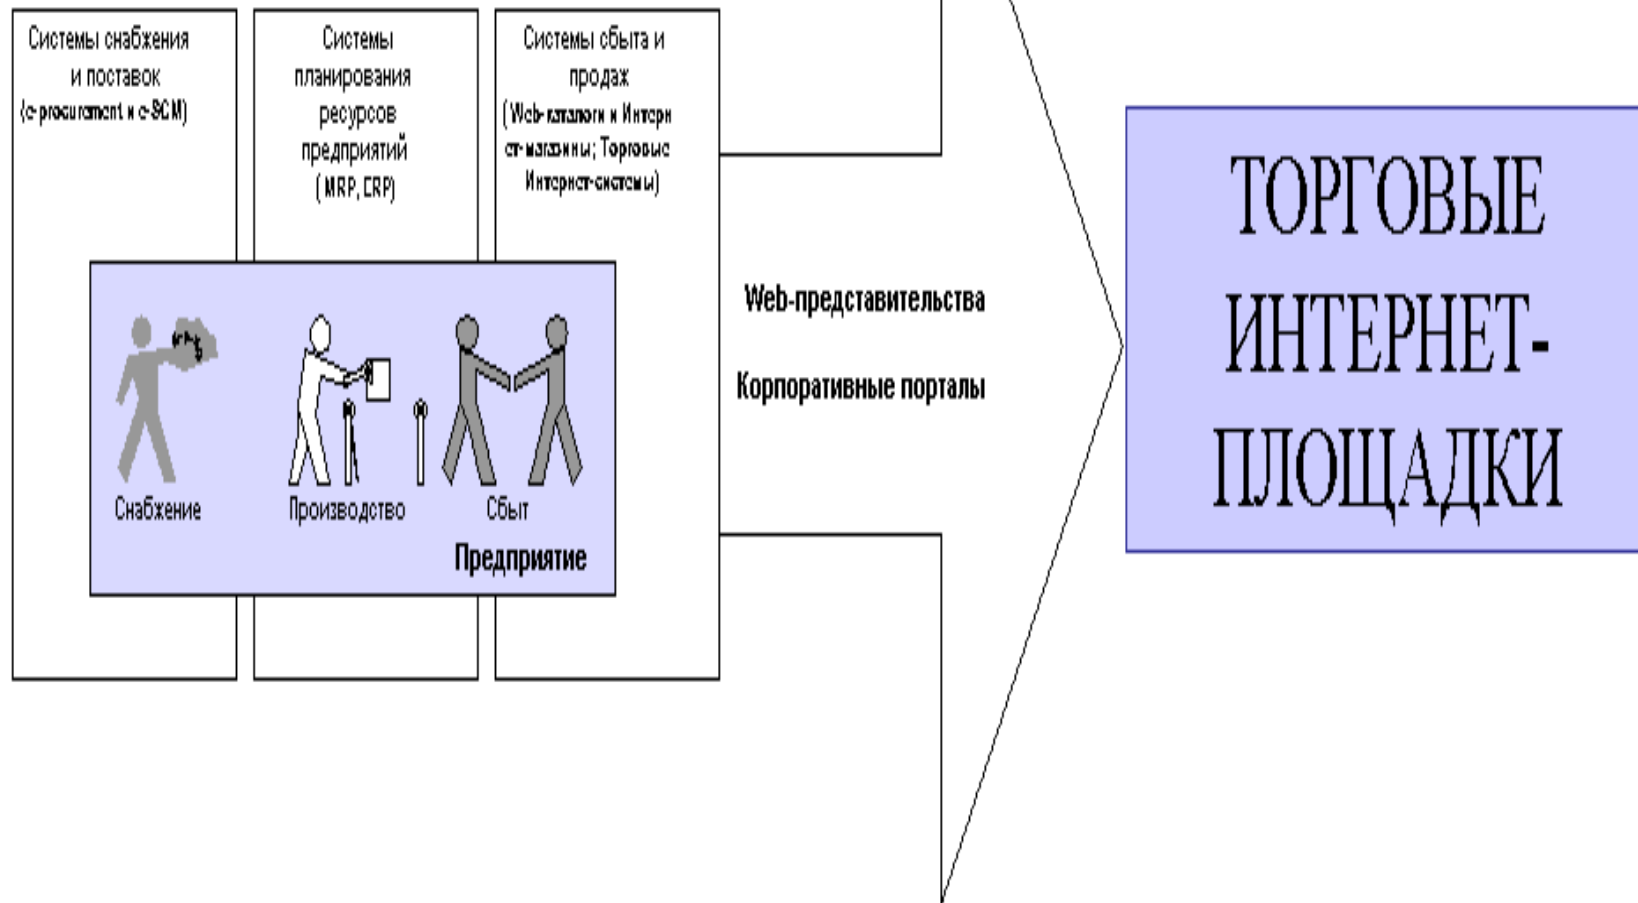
Системы снабжения и поставок (e-procurement и e-SCM)

Системы планирования ресурсов предприятий (MRP, ERP)

Системы сбыта и продаж (Web-каталоги и Интернет-магазины; Торговые Интернет-системы)

Снабжение

Производство

Сбыт

Предприятие

Web-представительства

Корпоративные порталы

ТОРГОВЫЕ ИНТЕРНЕТ-ПЛОЩАДКИ